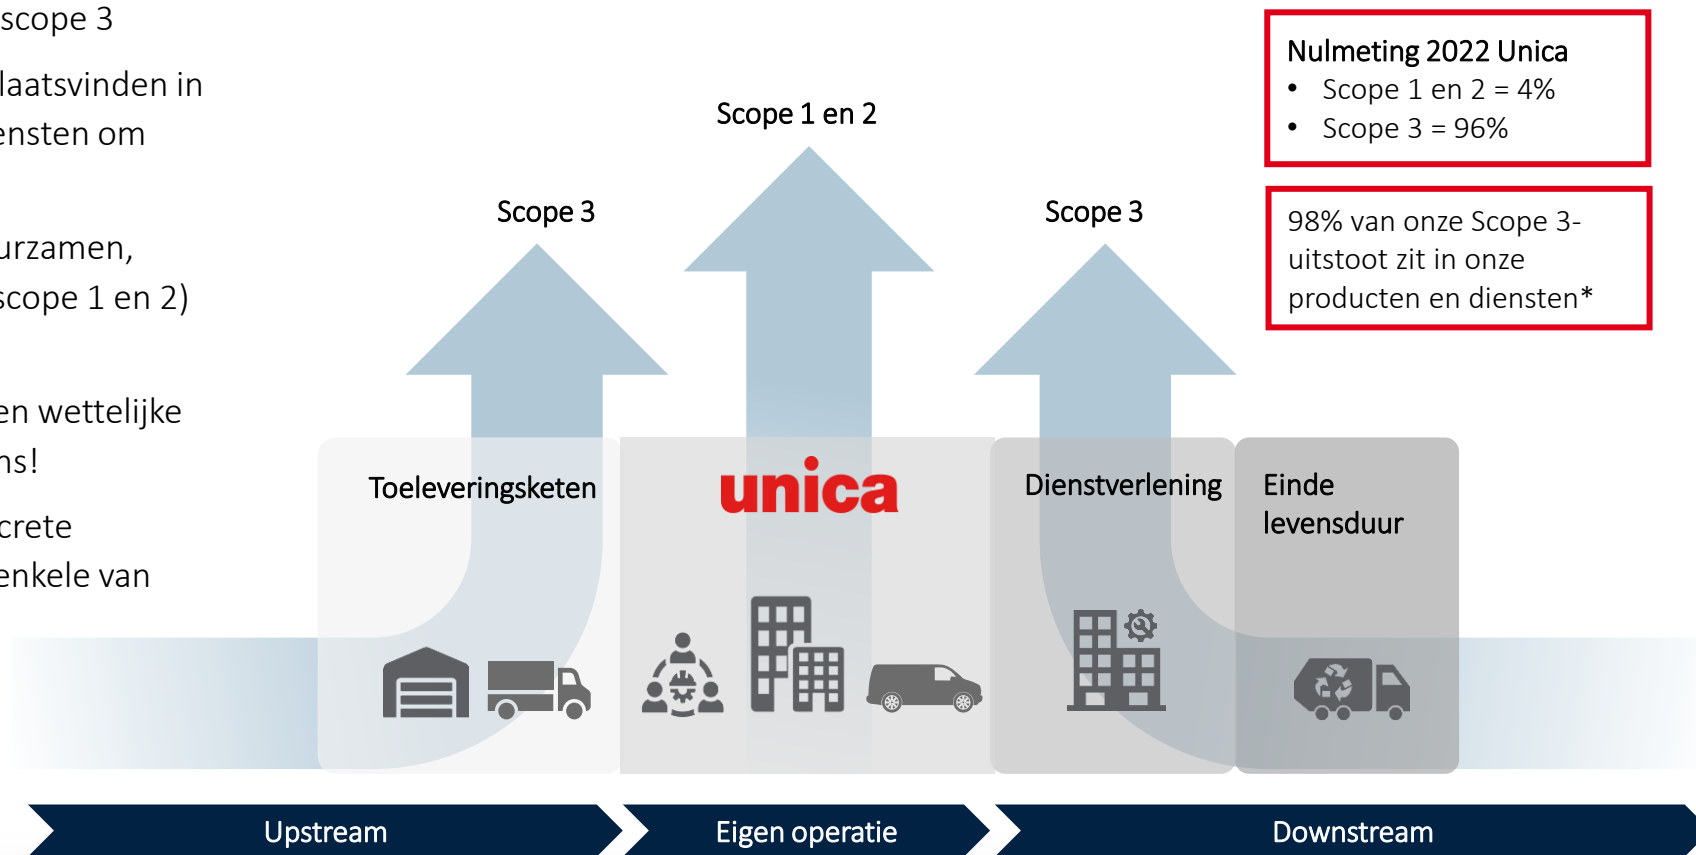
scope 3

laatsvinden in
ensten om

urzamen,
scope 1 en 2)

en wettelijke
ns!

crete
enkele van

Nulmeting 2022 Unica
• Scope 1 en 2 = 4%
• Scope 3 = 96%

98% van onze Scope 3-uitstoot zit in onze producten en diensten*

Scope 1 en 2

Scope 3

Scope 3

Toeleveringsketen

unica

Dienstverlening

Einde levensduur

Upstream

Eigen operatie

Downstream